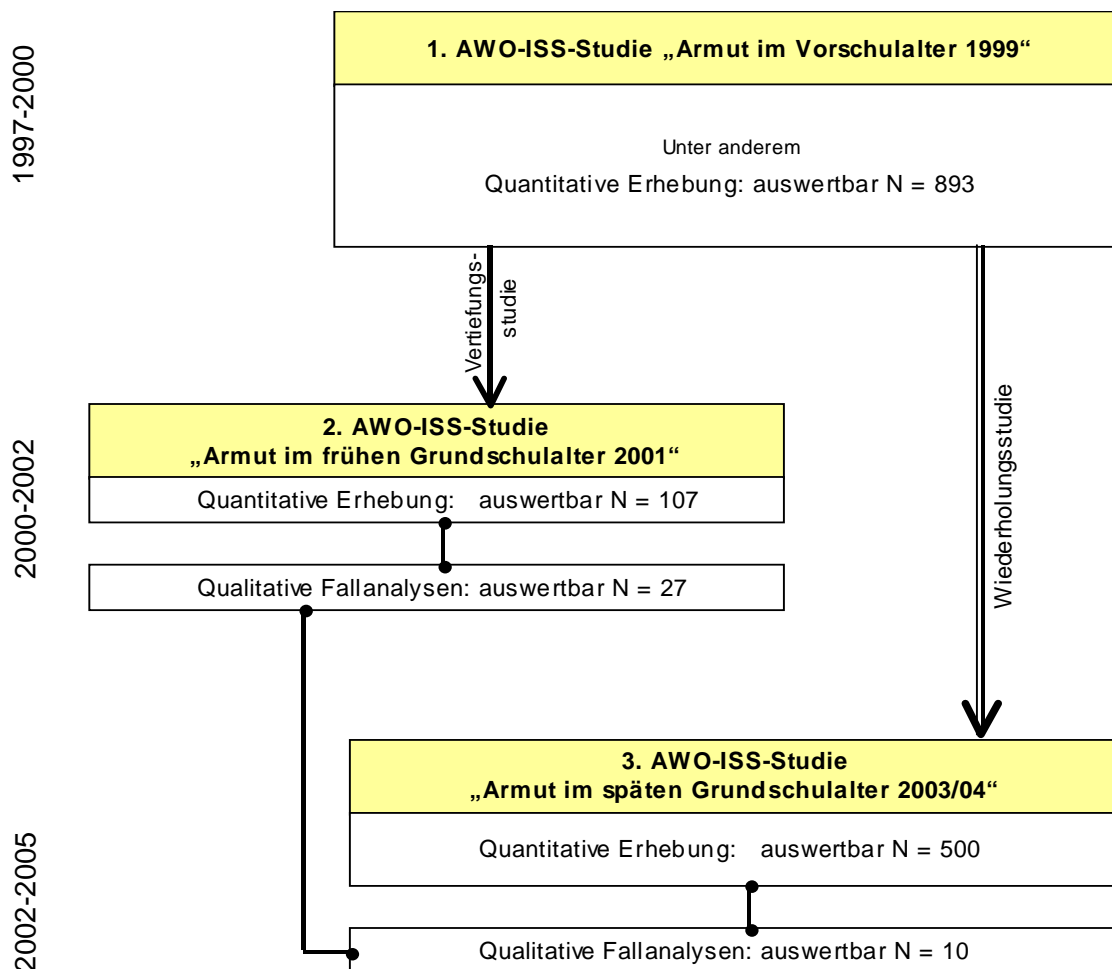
1997-2000

1. AWO-ISS-Studie „Armut im Vorschulalter 1999“

Unter anderem

Quantitative Erhebung: auswertbar N = 893

Vertiefungsstudie

Wiederholungsstudie

2000-2002

2. AWO-ISS-Studie „Armut im frühen Grundschulalter 2001“

Quantitative Erhebung: auswertbar N = 107

Qualitative Fallanalysen: auswertbar N = 27

2002-2005

3. AWO-ISS-Studie „Armut im späten Grundschulalter 2003/04“

Quantitative Erhebung: auswertbar N = 500

Qualitative Fallanalysen: auswertbar N = 10